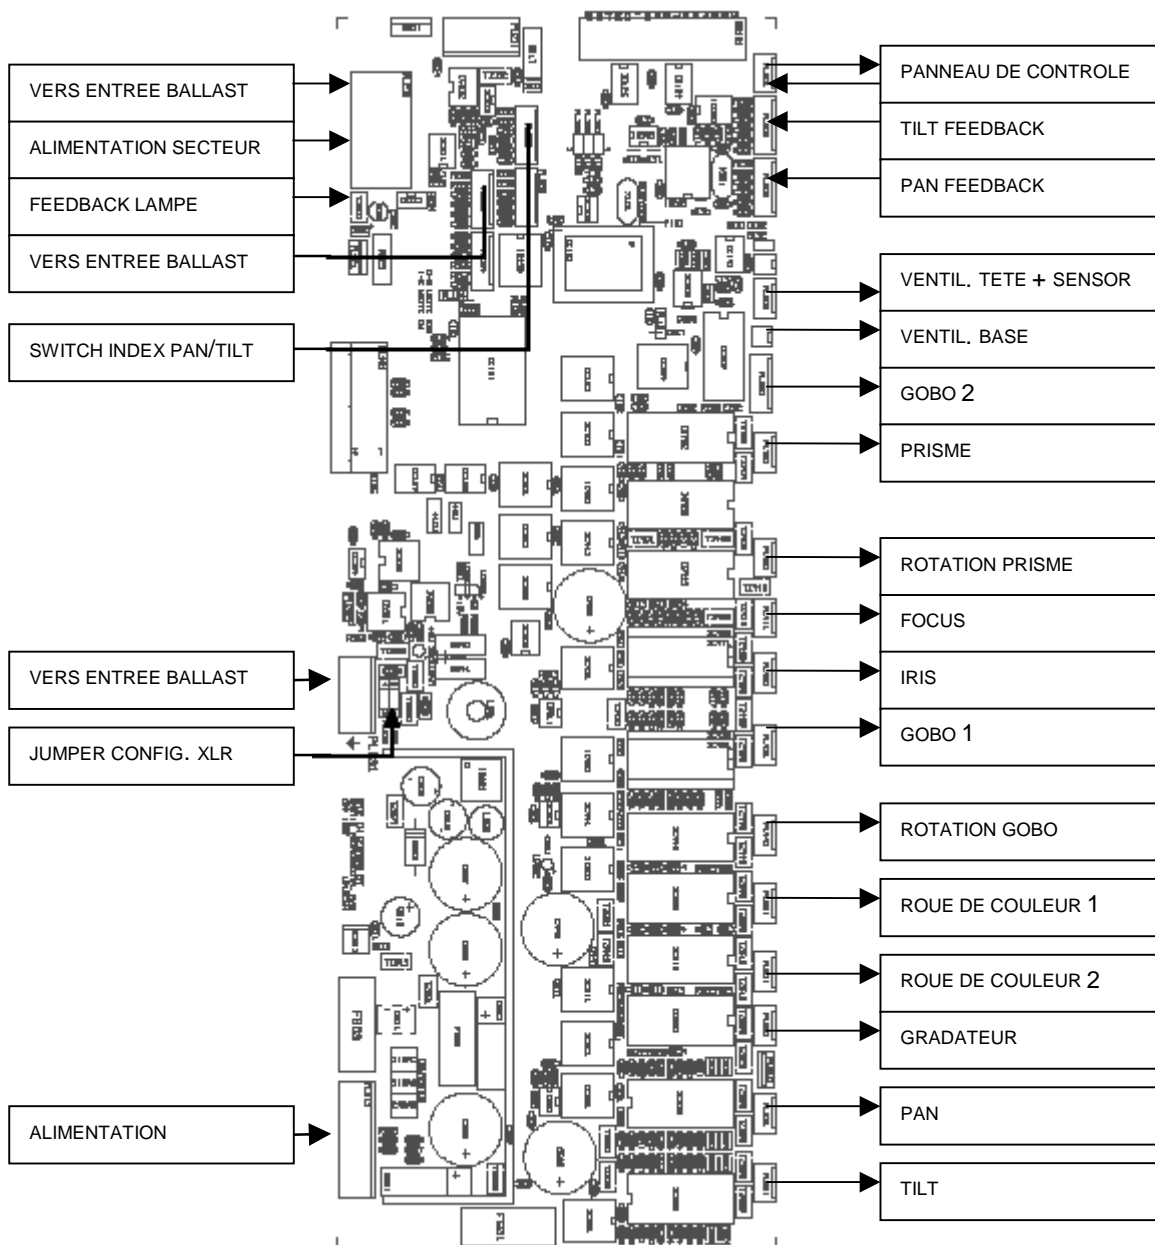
VERS ENTREE BALLAST

ALIMENTATION SECTEUR

FEEDBACK LAMPE

VERS ENTREE BALLAST

SWITCH INDEX PAN/TILT

VERS ENTREE BALLAST

JUMPER CONFIG. XLR

ALIMENTATION

PANNEAU DE CONTROLE

TILT FEEDBACK

PAN FEEDBACK

VENTIL. TETE + SENSOR

VENTIL. BASE

GOBO 2

PRISME

ROTATION PRISME

FOCUS

IRIS

GOBO 1

ROTATION GOBO

ROUE DE COULEUR 1

ROUE DE COULEUR 2

GRADATEUR

PAN

TILT